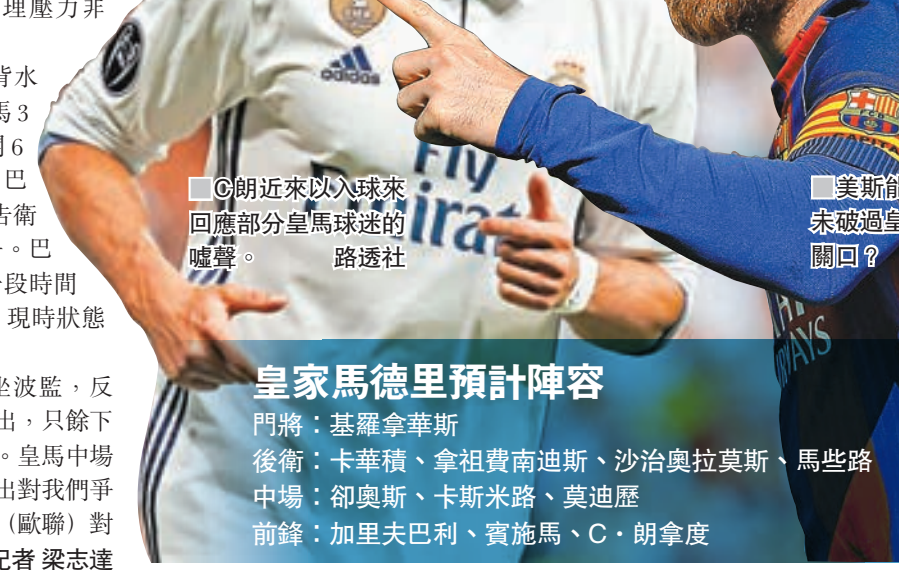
理壓力非

背水
馬 3
月 6
巴
吉衛
。巴
段時間
現時狀態

坐波監，反
出，只餘下
。皇馬中場
出對我們爭
（歐聯）對
記者 梁志達

adidas

Fly
Emirates

C朗近來以入球來回應部分皇馬球迷的噓聲。 路透社

美斯能
未破過皇
關口？

皇家馬德里預計陣容
門將：基羅拿華斯
後衛：卡華積、拿祖費南迪斯、沙治奧拉莫斯、馬些路
中場：卻奧斯、卡斯米路、莫迪歷
前鋒：加里夫巴利、賓施馬、C・朗拿度